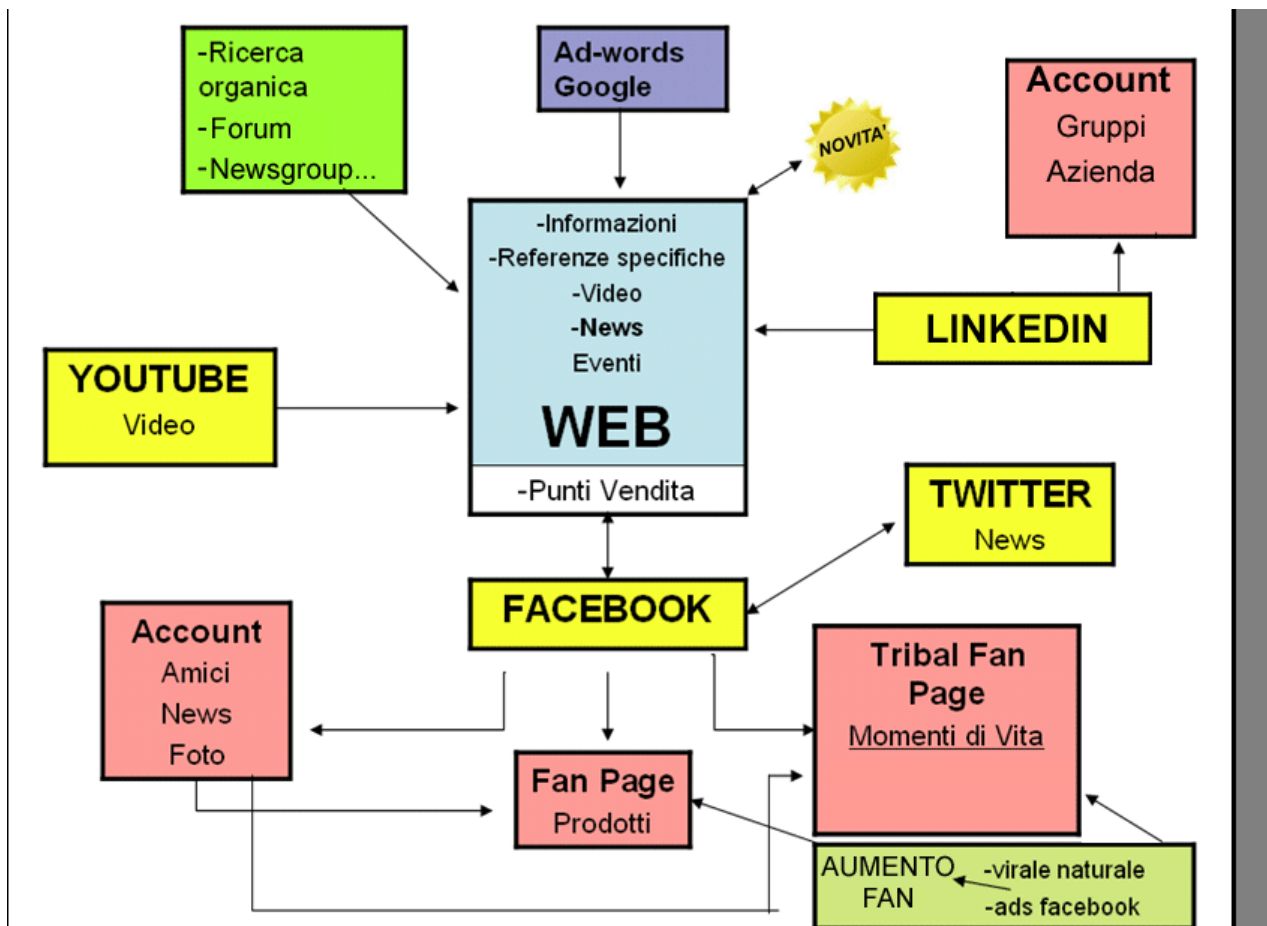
-Ricerca organica
-Forum
-Newsgroup...

Ad-words Google

NOVITA'

Account
Gruppi
Azienda

-Informazioni
-Referenze specifiche
-Video
-News
Eventi
WEB
-Punti Vendita

LINKEDIN

YOUTUBE
Video

TWITTER
News

FACEBOOK

Account
Amici
News
Foto

Tribal Fan Page
Momenti di Vita

Fan Page
Prodotti

AUMENTO FAN
-virale naturale
-ads facebook